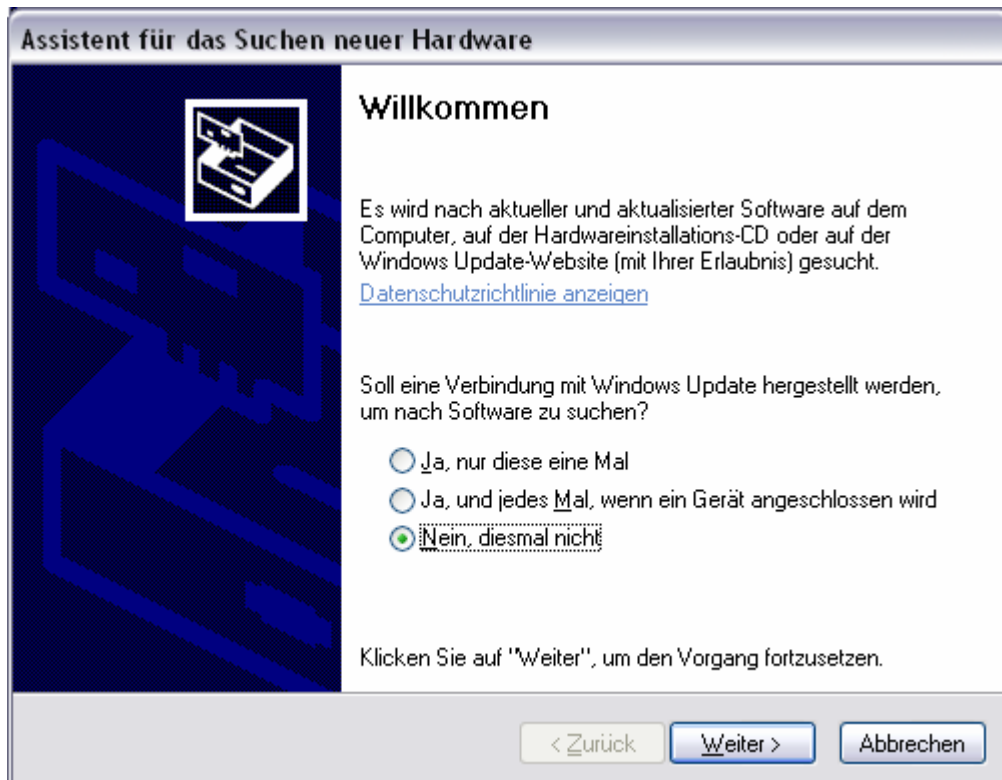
Assistent für das Suchen neuer Hardware

Willkommen

Es wird nach aktueller und aktualisierter Software auf dem Computer, auf der Hardwareinstallations-CD oder auf der Windows Update-Website (mit Ihrer Erlaubnis) gesucht.

Datenschutzrichtlinie anzeigen

Soll eine Verbindung mit Windows Update hergestellt werden, um nach Software zu suchen?

Ja, nur diese eine Mal

Ja, und jedes Mal, wenn ein Gerät angeschlossen wird

Nein, diesmal nicht

Klicken Sie auf "Weiter", um den Vorgang fortzusetzen.

< Zurück

Weiter >

Abbrechen